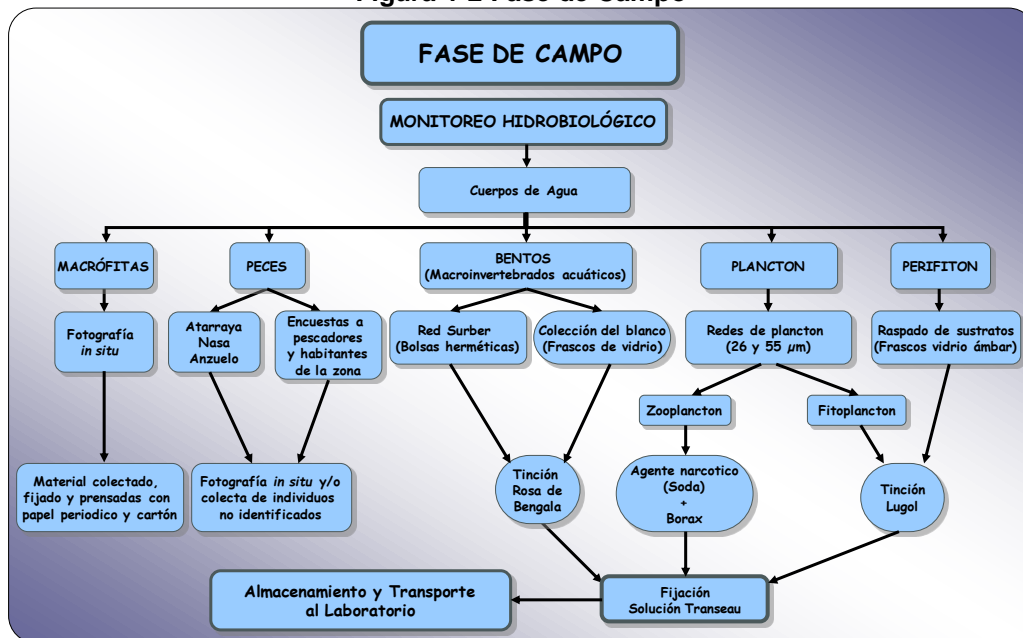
Figura 4-2 Fase de Campo

FASE DE CAMPO

MONITOREO HIDROBIOLÓGICO

Cuerpos de Agua

MACRÓFITAS

PECES

BENTOS (Macroinvertebrados acuáticos)

PLANCTON

PERIFITON

Fotografía *in situ*

Atarraya Nasa Anzuelo

Encuestas a pescadores y habitantes de la zona

Red Surber (Bolsas herméticas)

Colección del blanco (Frascos de vidrio)

Redes de plancton (26 y 55 $\mu m$)

Raspado de sustratos (Frascos vidrio ámbar)

Zooplancton

Fitoplancton

Material colectado, fijado y prensadas con papel periodico y cartón

Fotografía *in situ* y/o colecta de individuos no identificados

Tinción Rosa de Bengala

Agente narcotico (Soda) + Borax

Tinción Lugol

Almacenamiento y Transporte al Laboratorio

Fijación Solución Transeau